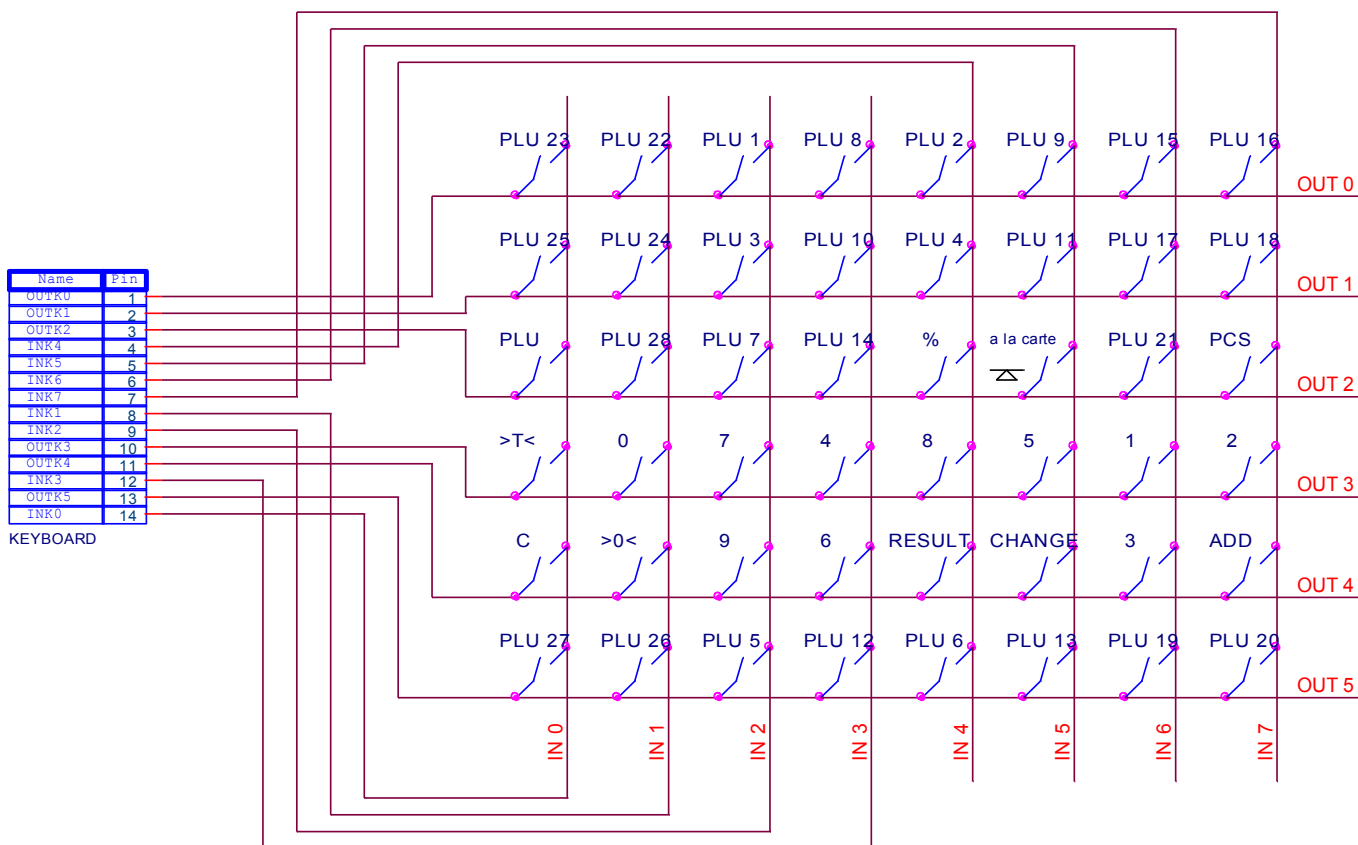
| Name | Pin |
|---|---|
| OUTK0 | 1 |
| OUTK1 | 2 |
| OUTK2 | 3 |
| INK4 | 4 |
| INK5 | 5 |
| INK6 | 6 |
| INK7 | 7 |
| INK1 | 8 |
| INK2 | 9 |
| OUTK3 | 10 |
| OUTK4 | 11 |
| INK3 | 12 |
| OUTK5 | 13 |
| INK0 | 14 |

KEYBOARD

PLU 23 PLU 22 PLU 1 PLU 8 PLU 2 PLU 9 PLU 15 PLU 16 OUT 0

PLU 25 PLU 24 PLU 3 PLU 10 PLU 4 PLU 11 PLU 17 PLU 18 OUT 1

PLU PLU 28 PLU 7 PLU 14 % a la carte PLU 21 PCS OUT 2

>T< 0 7 4 8 5 1 2 OUT 3

C >0< 9 6 RESULT CHANGE 3 ADD OUT 4

PLU 27 PLU 26 PLU 5 PLU 12 PLU 6 PLU 13 PLU 19 PLU 20 OUT 5

IN 0 IN 1 IN 2 IN 3 IN 4 IN 5 IN 6 IN 7